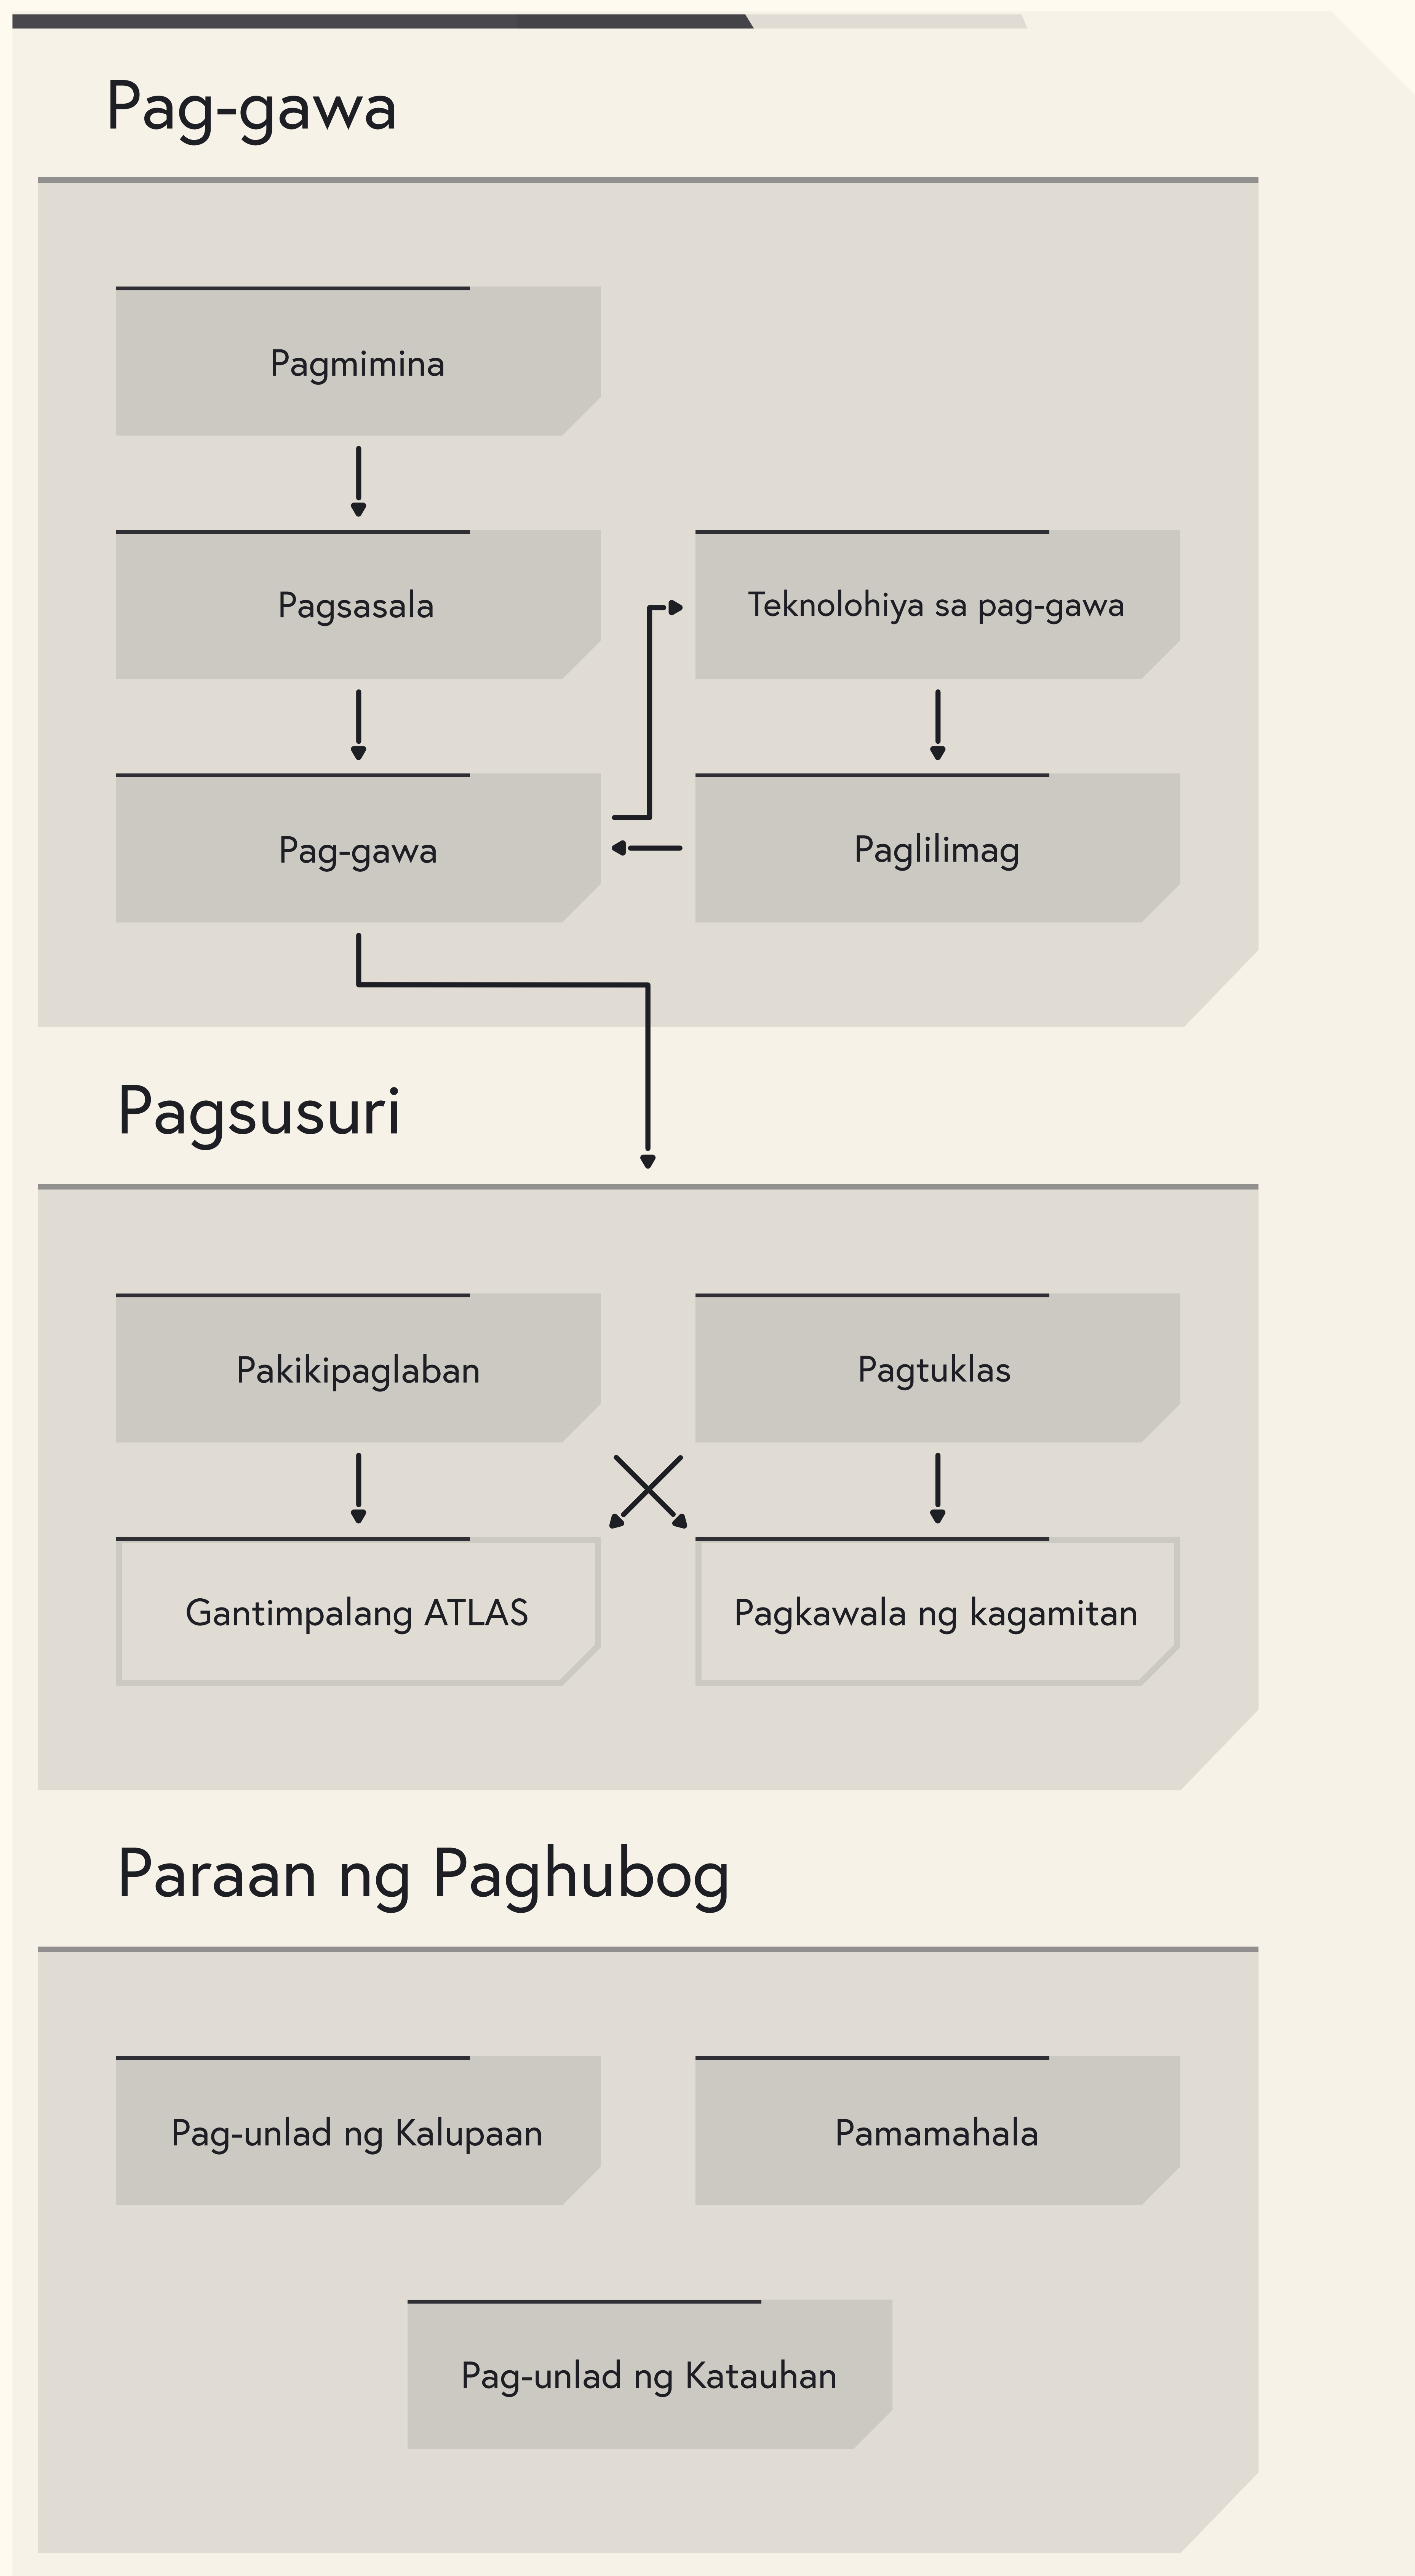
Pag-gawa

Pagmimina

Pagsasala

Teknolohiya sa pag-gawa

Pag-gawa

Paglilimag

Pagsusuri

Pakikipaglaban

Pagtuklas

Gantimpalang ATLAS

Pagkawala ng kagamitan

Paraan ng Paghubog

Pag-unlad ng Kalupaan

Pamamahala

Pag-unlad ng Katauhan